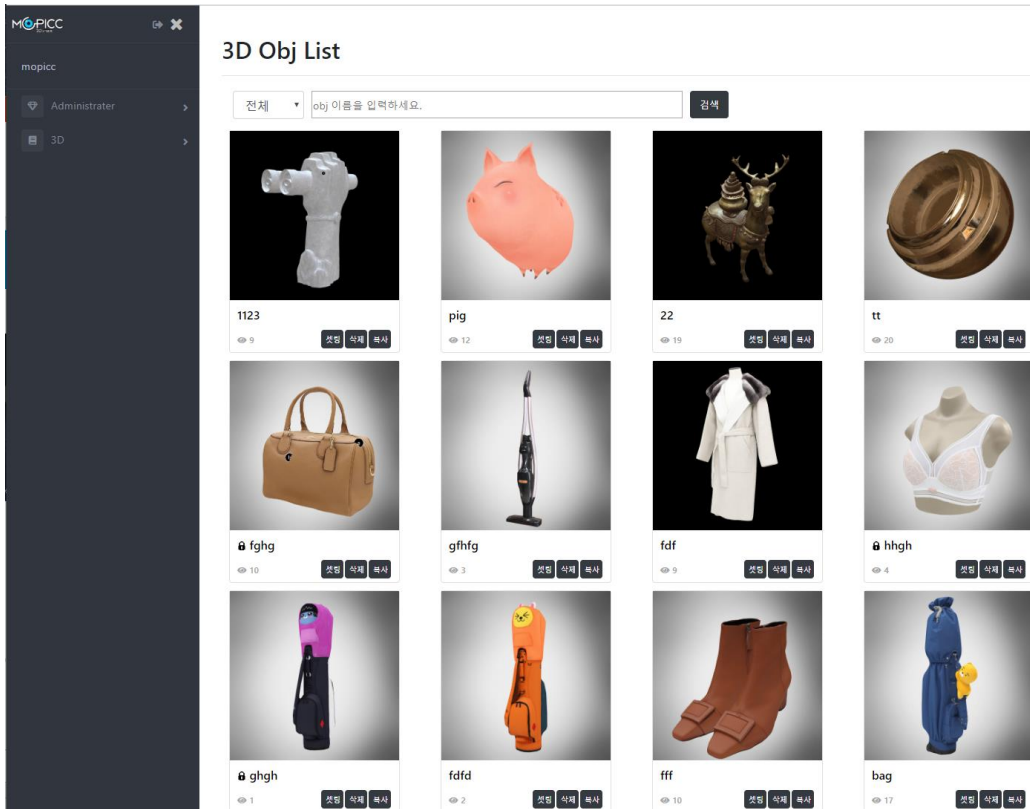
MOPICC

mopicc

Administrater

3D

3D Obj List

전체

obj 이름을 입력하세요.

검색

1123
9
셋팅 삭제 복사

pig
12
셋팅 삭제 복사

22
19
셋팅 삭제 복사

tt
20
셋팅 삭제 복사

fghg
10
셋팅 삭제 복사

gfhfg
3
셋팅 삭제 복사

fdf
9
셋팅 삭제 복사

hhgh
4
셋팅 삭제 복사

ghgh
1
셋팅 삭제 복사

fdfd
2
셋팅 삭제 복사

fff
10
셋팅 삭제 복사

bag
17
셋팅 삭제 복사